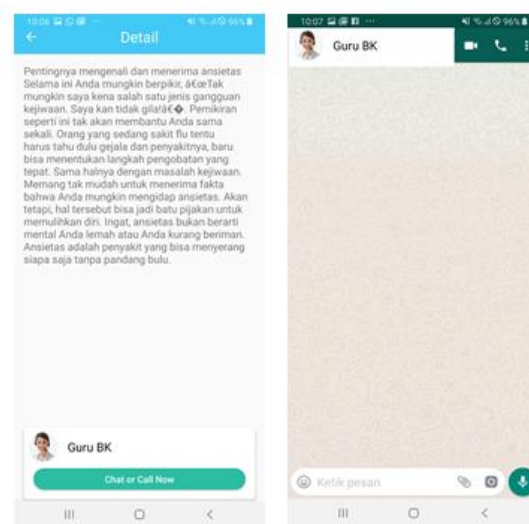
10:06 96%
Detail

Pentingnya mengenali dan menerima ansietas Selama ini Anda mungkin berpikir, â€œTak mungkin saya kena salah satu jenis gangguan kejiwaan. Saya kan tidak gila!â€�. Pemikiran seperti ini tak akan membantu Anda sama sekali. Orang yang sedang sakit flu tentu harus tahu dulu gejala dan penyakitnya, baru bisa menentukan langkah pengobatan yang tepat. Sama halnya dengan masalah kejiwaan. Memang tak mudah untuk menerima fakta bahwa Anda mungkin mengidap ansietas. Akan tetapi, hal tersebut bisa jadi batu pijakan untuk memulihkan diri. Ingat, ansietas bukan berarti mental Anda lemah atau Anda kurang beriman. Ansietas adalah penyakit yang bisa menyerang siapa saja tanpa pandang bulu.

Guru BK

Chat or Call Now

10:07 96%
Guru BK

Ketik pesan